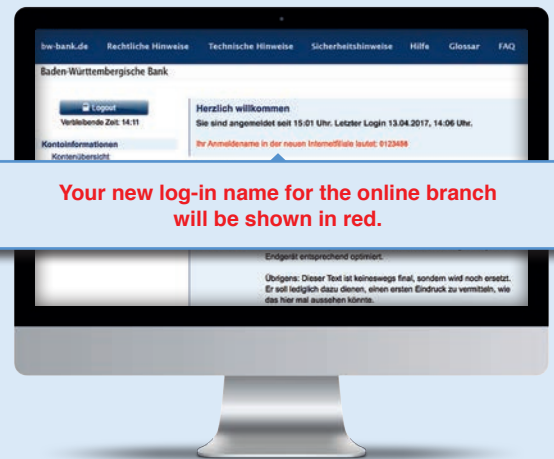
bw-bank.de Rechtliche Hinweise Technische Hinweise Sicherheitshinweise Hilfe Glossar FAQ

Baden-Württembergische Bank

Logout

Verbleibende Zeit: 14:11

Kontoinformationen

Kontenübersicht

Herzlich willkommen

Sie sind angemeldet seit 15:01 Uhr. Letzter Login 13.04.2017, 14:06 Uhr.

Ihr Anmeldename in der neuen Internetfiliale lautet: 0123456

Your new log-in name for the online branch will be shown in red.

Endgerät entsprechend optimiert.

Übrigens: Dieser Text ist keineswegs final, sondern wird noch ersetzt. Er soll lediglich dazu dienen, einen ersten Eindruck zu vermitteln, wie das hier mal aussehen könnte.